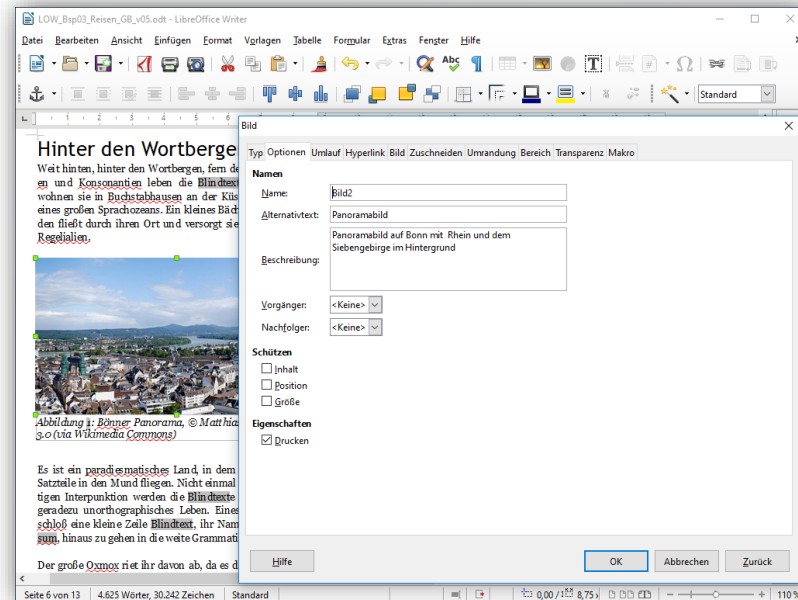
LOW_Bsp03_Reisen_GB_v05.odt - LibreOffice Writer

Datei Bearbeiten Ansicht Einfügen Format Vorlagen Tabelle Formular Extras Fenster Hilfe

Standard

Hinter den Wortbergen

Weit hinten, hinter den Wortbergen, fern de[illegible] en und Konsonantien leben die Blindtext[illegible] wohnen sie in Buchstabhausen an der Küs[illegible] eines großen Sprachozeans. Ein kleines Bäch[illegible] den fließt durch ihren Ort und versorgt sie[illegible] Regelialien.

Abbildung 1: Bönner Panorama, © Matthia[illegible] 3.0 (via Wikimedia Commons)

Es ist ein paradiesmatisches Land, in dem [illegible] Satzteile in den Mund fliegen. Nicht einmal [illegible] tigen Interpunktion werden die Blindtexte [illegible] geradezu unorthographisches Leben. Eines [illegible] schloß eine kleine Zeile Blindtext, ihr Nam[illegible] sum, hinaus zu gehen in die weite Grammati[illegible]

Der große Oxmox riet ihr davon ab, da es d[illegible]

Bild

Typ Optionen Umlauf Hyperlink Bild Zuschneiden Umrandung Bereich Transparenz Makro

Namen

Name: Bild2

Alternativtext: Panoramabild

Beschreibung: Panoramabild auf Bonn mit Rhein und dem Siebengebirge im Hintergrund

Vorgänger: <Keine>

Nachfolger: <Keine>

Schützen

Inhalt

Position

Größe

Eigenschaften

Drucken

Hilfe

OK

Abbrechen

Zurück

Seite 6 von 13 4.625 Wörter, 30.242 Zeichen Standard 0,00 / 1 8,75 x 110 %